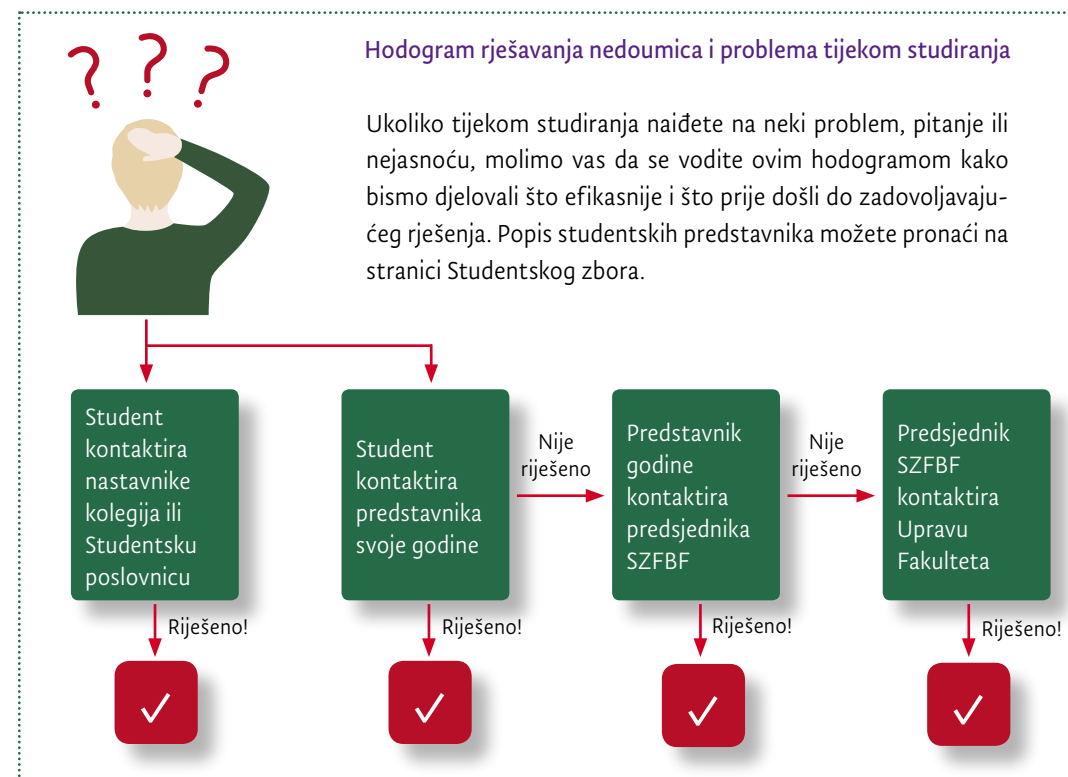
? ? ?

Hodogram rješavanja nedoumica i problema tijekom studiranja

Ukoliko tijekom studiranja naiđete na neki problem, pitanje ili nejasnoću, molimo vas da se vodite ovim hodogramom kako bismo djelovali što efikasnije i što prije došli do zadovoljavajućeg rješenja. Popis studentskih predstavnika možete pronaći na stranici Studentskog zbora.

Student kontaktira nastavnike kolegija ili Studentsku poslovnicu

Rješeno!

✓

Student kontaktira predstavnika svoje godine

Rješeno!

✓

Nije riješeno

Predstavnik godine kontaktira predsjednika SZFBF

Riješeno!

✓

Nije riješeno

Predsjednik SZFBF kontaktira Upravu Fakulteta

Riješeno!

✓